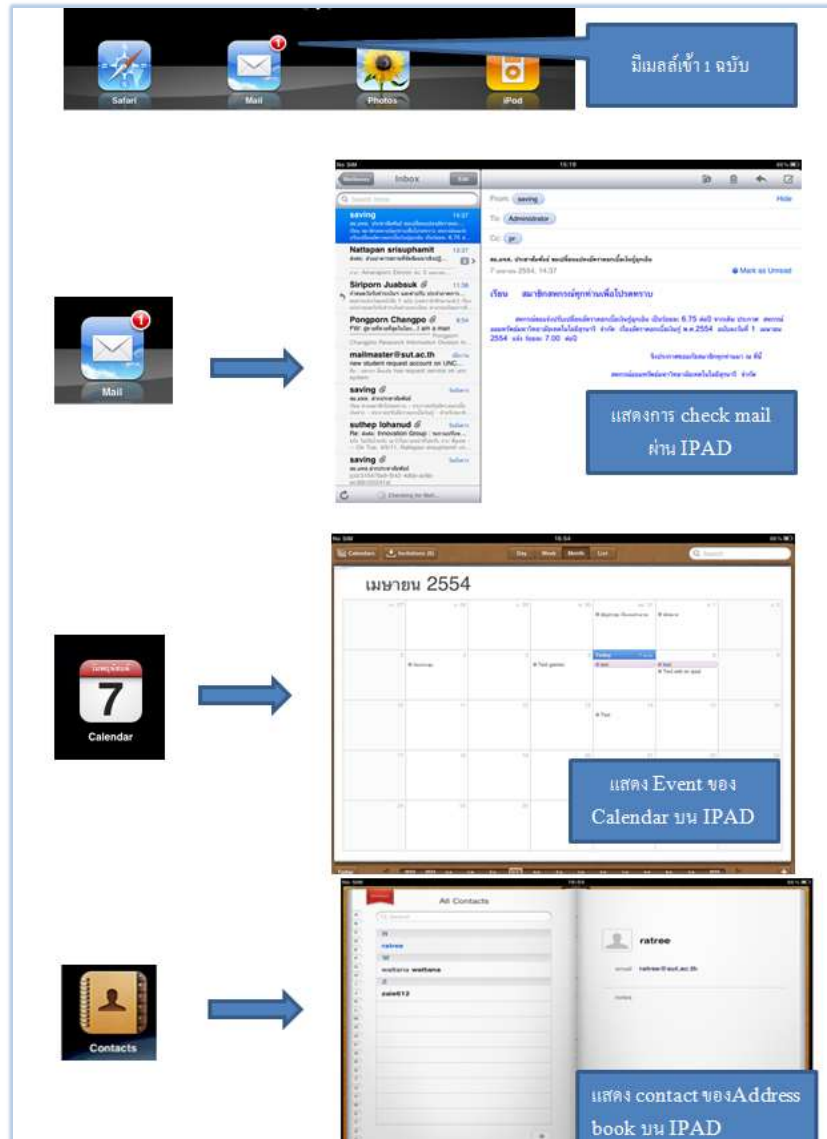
Safari
Mail
Photos
iPod

มีเมลล์เข้า 1 ฉบับ

Mail

Inbox
saving
Nattapan srisuphamit
Siriporn Juabsuk
Pongporn Changpo
mailmaster@sut.ac.th
saving
suthep lohanud
saving
Checking for Mail...

From: saving
To: Administrator
Cc:
Hide
Mark as Unread

แสดงการ check mail ผ่าน IPAD

7
Calendar

Calendars
Day
Week
Month
List
Search
เมษายน 2554
Today

แสดง Event ของ Calendar บน IPAD

Contacts

All Contacts
Search
ratree
wattana wattana
zale612
ratree
email ratree@sut.ac.th
notes

แสดง contact ของAddress book บน IPAD